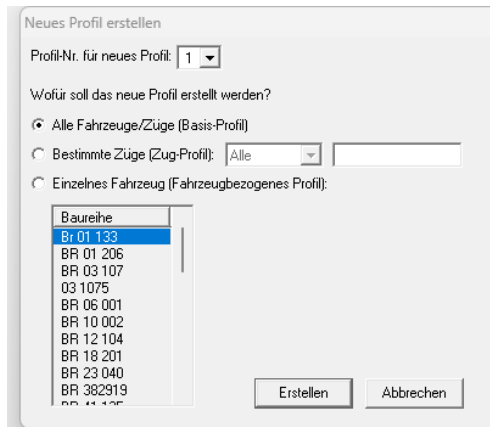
Neues Profil erstellen

Profil-Nr. für neues Profil: 1

Wofür soll das neue Profil erstellt werden?

Alle Fahrzeuge/Züge (Basis-Profil)

Bestimmte Züge (Zug-Profil): Alle

Einzelnes Fahrzeug (Fahrzeugbezogenes Profil):

| Baureihe |
|---|
| Br 01 133 |
| BR 01 206 |
| BR 03 107 |
| 03 1075 |
| BR 06 001 |
| BR 10 002 |
| BR 12 104 |
| BR 18 201 |
| BR 23 040 |
| BR 382919 |
| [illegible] |

Erstellen

Abbrechen